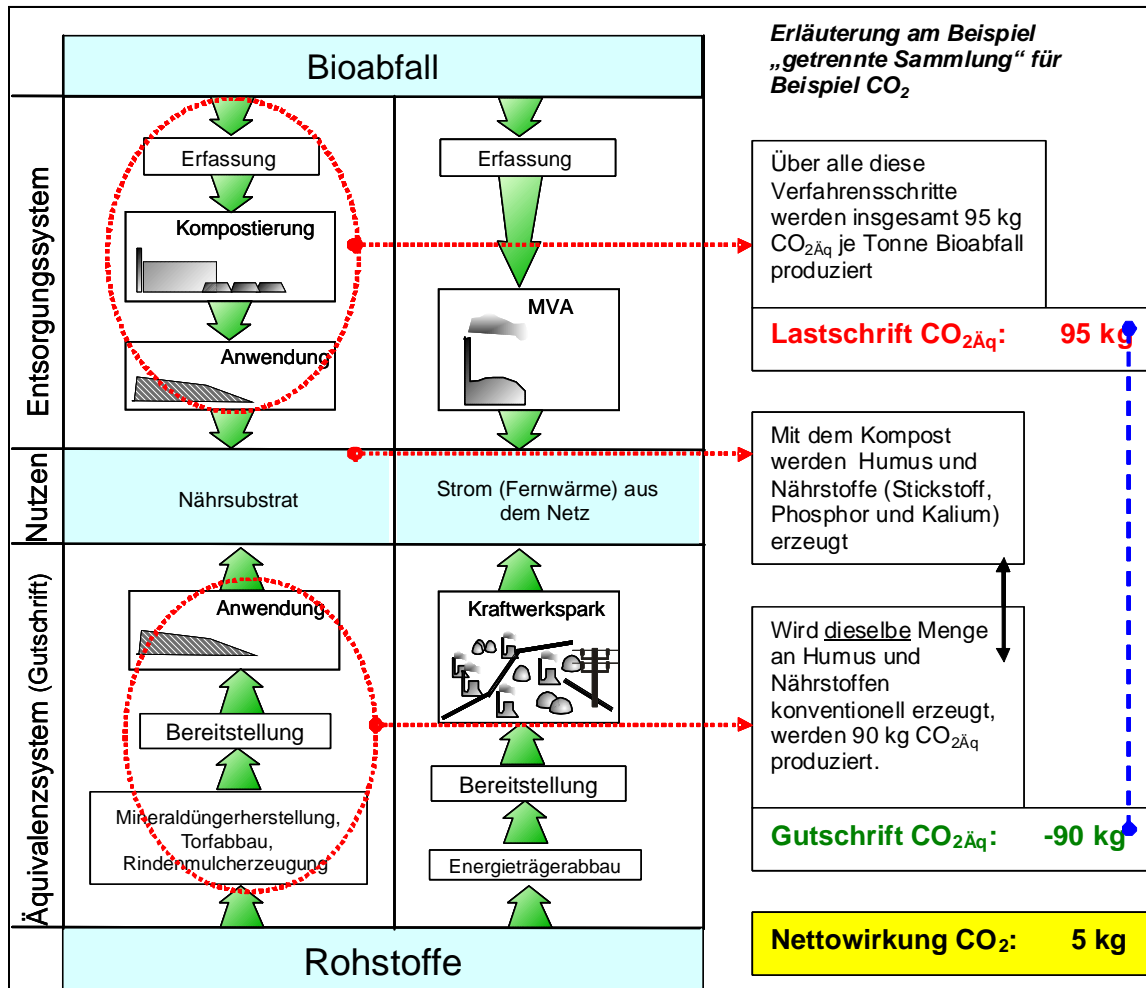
Bioabfall

Entsorgungssystem

Erfassung

Kompostierung

Anwendung

Erfassung

MVA

Nutzen

Nährsubstrat

Strom (Fernwärme) aus dem Netz

Äquivalenzsystem (Gutschrift)

Anwendung

Bereitstellung

Mineraldüngerherstellung, Torfabbau, Rindenmulcherzeugung

Kraftwerkspark

Bereitstellung

Energieträgerabbau

Rohstoffe

*Erläuterung am Beispiel „getrennte Sammlung“ für Beispiel $CO_2$*

Über alle diese Verfahrensschritte werden insgesamt 95 kg $CO_{2Äq}$ je Tonne Bioabfall produziert

Lastschrift $CO_{2Äq}$: 95 kg

Mit dem Kompost werden Humus und Nährstoffe (Stickstoff, Phosphor und Kalium) erzeugt

Wird dieselbe Menge an Humus und Nährstoffen konventionell erzeugt, werden 90 kg $CO_{2Äq}$ produziert.

Gutschrift $CO_{2Äq}$: -90 kg

Nettowirkung $CO_2$: 5 kg